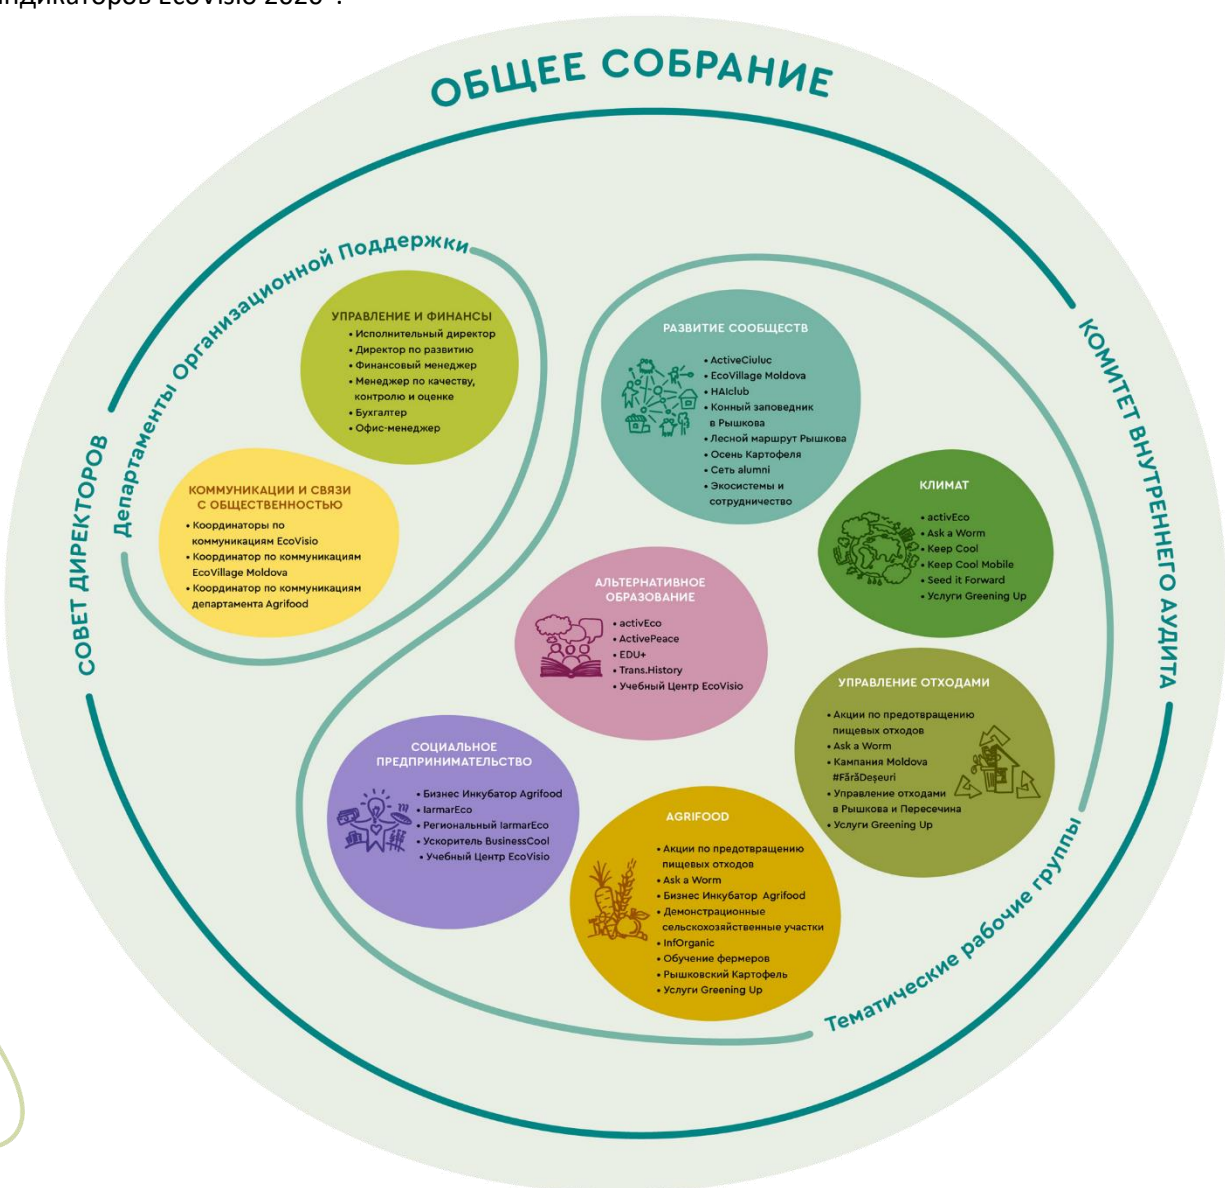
ндикаторов EcoVisio 2026".

ОБЩЕЕ СОБРАНИЕ

СОВЕТ ДИРЕКТОРОВ

КОМИТЕТ ВНУТРЕННЕГО АУДИТА

Департаменты Организационной Поддержки

УПРАВЛЕНИЕ И ФИНАНСЫ
• Исполнительный директор
• Директор по развитию
• Финансовый менеджер
• Менеджер по качеству, контролю и оценке
• Бухгалтер
• Офис-менеджер

КОММУНИКАЦИИ И СВЯЗИ С ОБЩЕСТВЕННОСТЬЮ
• Координаторы по коммуникациям EcoVisio
• Координатор по коммуникациям EcoVillage Moldova
• Координатор по коммуникациям департамента Agrifood

РАЗВИТИЕ СООБЩЕСТВ
• ActiveCiuluc
• EcoVillage Moldova
• HAIclub
• Конный заповедник в Рышкова
• Лесной маршрут Рышкова
• Осень Картофеля
• Сеть alumni
• Экосистемы и сотрудничество

КЛИМАТ
• activEco
• Ask a Worm
• Keep Cool
• Keep Cool Mobile
• Seed it Forward
• Услуги Greening Up

АЛЬТЕРНАТИВНОЕ ОБРАЗОВАНИЕ
• activEco
• ActivePeace
• EDU+
• Trans.History
• Учебный Центр EcoVisio

УПРАВЛЕНИЕ ОТХОДАМИ
• Акции по предотвращению пищевых отходов
• Ask a Worm
• Кампания Moldova #FărăDeșeuri
• Управление отходами в Рышкова и Пересечина
• Услуги Greening Up

СОЦИАЛЬНОЕ ПРЕДПРИНИМАТЕЛЬСТВО
• Бизнес Инкубатор Agrifood
• IarmarEco
• Региональный IarmarEco
• Ускоритель BusinessCool
• Учебный Центр EcoVisio

AGRIFOOD
• Акции по предотвращению пищевых отходов
• Ask a Worm
• Бизнес Инкубатор Agrifood
• Демонстрационные сельскохозяйственные участки
• InfOrganic
• Обучение фермеров
• Рышковский Картофель
• Услуги Greening Up

Тематические рабочие группы